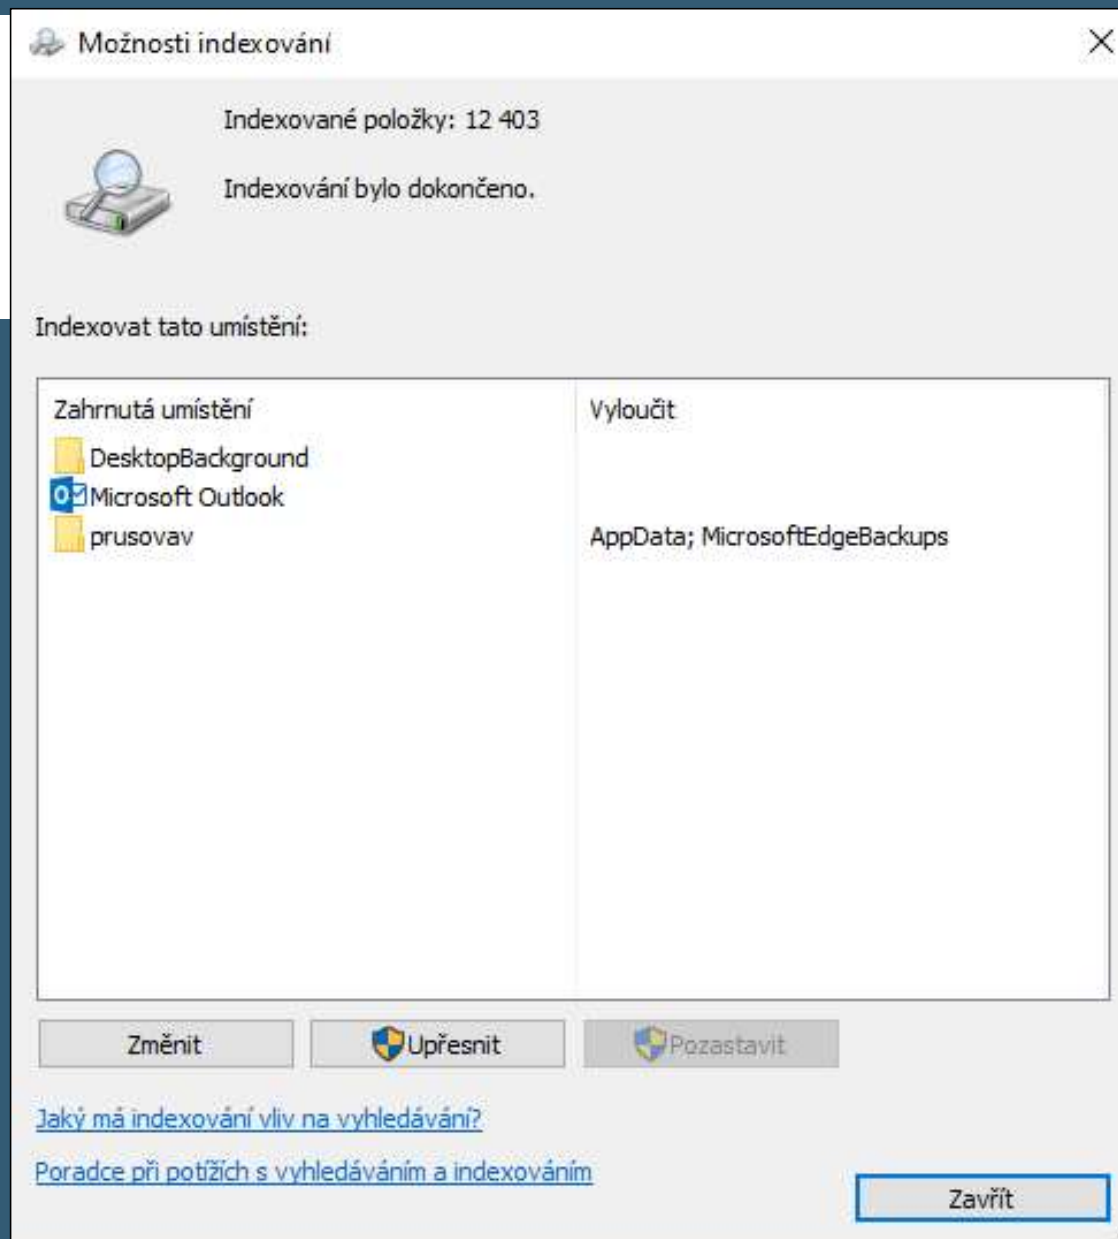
Možnosti indexování

Indexované položky: 12 403

Indexování bylo dokončeno.

Indexovat tato umístění:

| Zahrnutá umístění | Vyloučit |
|---|---|
| DesktopBackground | |
| Microsoft Outlook | |
| prusovav | AppData; MicrosoftEdgeBackups |

Změnit

Upřesnit

Pozastavit

Jaký má indexování vliv na vyhledávání?

Poradce při potížích s vyhledáváním a indexováním

Zavřít